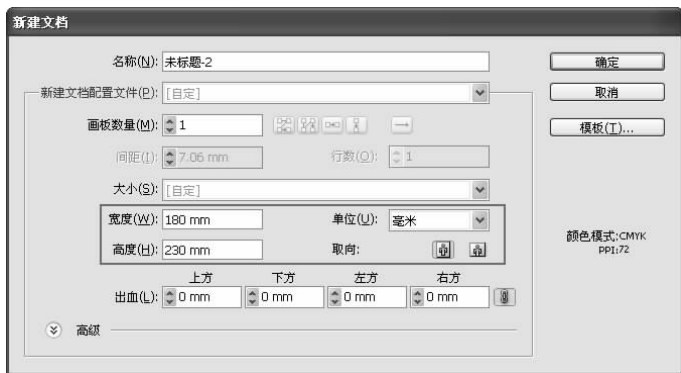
新建文档

名称(N): 未标题-2

新建文档配置文件(P): [自定]

画板数量(M): 1

间距(I): 7.06 mm

行数(O): 1

大小(S): [自定]

宽度(W): 180 mm

单位(U): 毫米

高度(H): 230 mm

取向:

上方 下方 左方 右方

出血(L): 0 mm 0 mm 0 mm 0 mm

高级

确定

取消

模板(T)...

颜色模式:CMYK
PPI:72